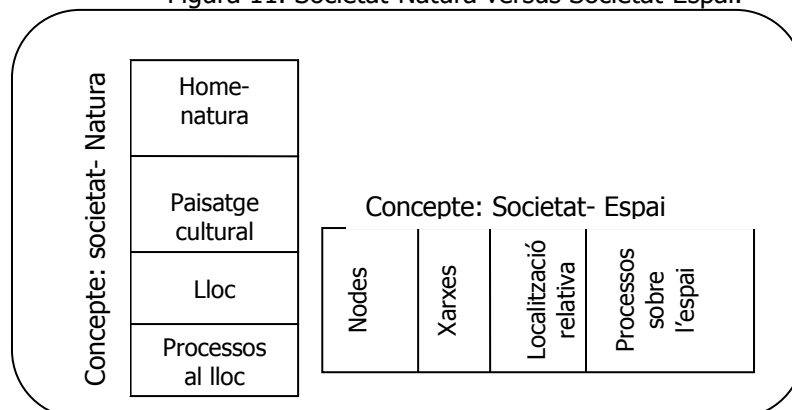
Figura 11: Societat-Natura versus Societat-Espai

Concepte: societat- Natura

Home-natura

Paisatge cultural

Lloc

Processos al lloc

Concepte: Societat- Espai

Nodes

Xarxes

Localització relativa

Processos sobre l'espai